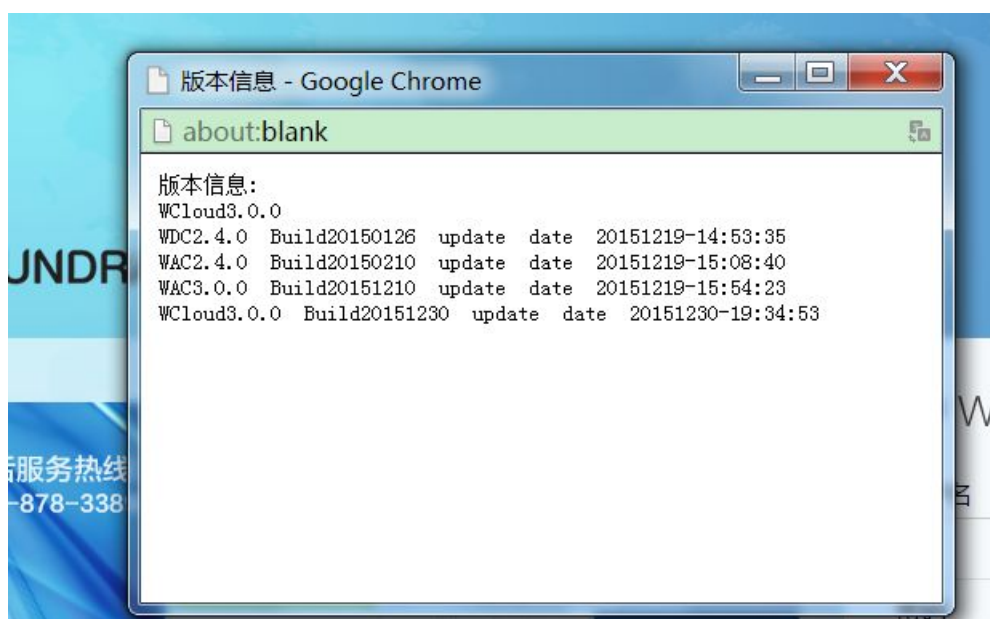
版本信息 - Google Chrome

about:blank

版本信息:
WCloud3.0.0
WDC2.4.0 Build20150126 update date 20151219-14:53:35
WAC2.4.0 Build20150210 update date 20151219-15:08:40
WAC3.0.0 Build20151210 update date 20151219-15:54:23
WCloud3.0.0 Build20151230 update date 20151230-19:34:53

UNDR

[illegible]服务热线
-878-338

W

名